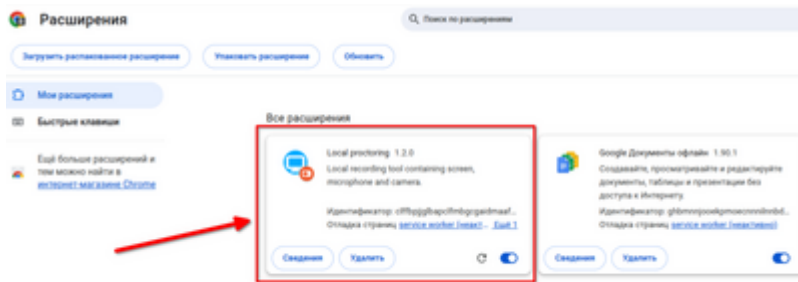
Расширения

Поиск по расширениям

Загрузить распакованное расширение | Упаковать расширение | Обновить

Мои расширения

Быстрые клавиши

Ещё больше расширений и тем можно найти в интернет-магазине Chrome

Все расширения

Local proctoring 1.2.0

Local recording tool containing screen, microphone and camera.

Идентификатор: cfffbpjgfbapcffmbgcaidmaaf...

Отладка страниц service worker (неакт... Ещё 1

Сведения | Удалить

Google Документы офлайн 1.90.1

Создавайте, просматривайте и редактируйте документы, таблицы и презентации без доступа к Интернету.

Идентификатор: ghbmnnjooekpmoecnnnilnnbdl...

Отладка страниц service worker (неактивно)

Сведения | Удалить